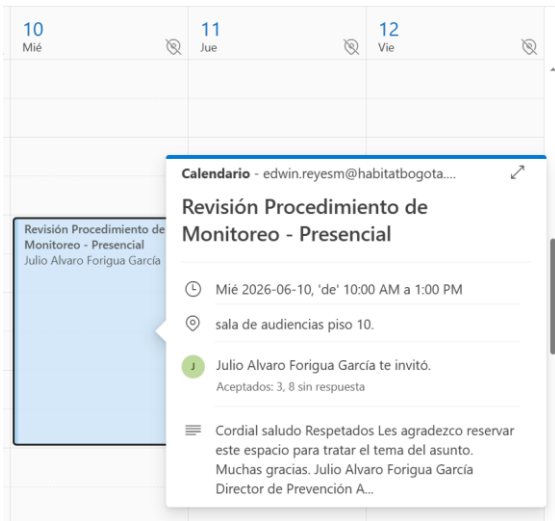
10
Mié

11
Jue

12
Vie

Revisión Procedimiento de Monitoreo - Presencial
Julio Alvaro Forigua García

Calendario - edwin.reyesm@habitatbogota....

Revisión Procedimiento de Monitoreo - Presencial

Mié 2026-06-10, 'de' 10:00 AM a 1:00 PM

sala de audiencias piso 10.

J

Julio Alvaro Forigua García te invitó.
Aceptados: 3, 8 sin respuesta

Cordial saludo Respetados Les agradezco reservar este espacio para tratar el tema del asunto. Muchas gracias. Julio Alvaro Forigua García Director de Prevención A...